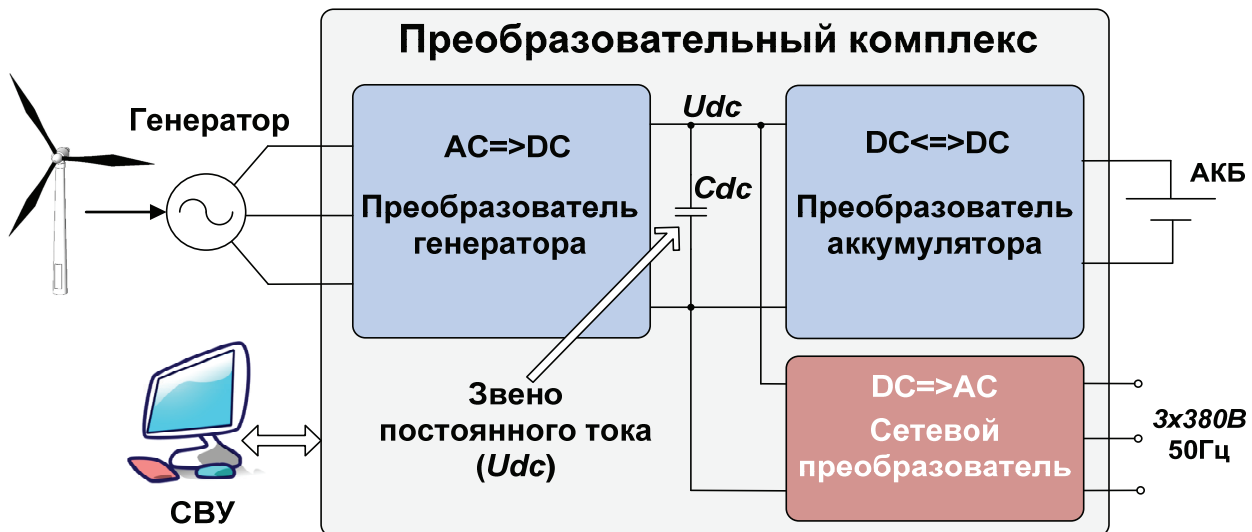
Преобразовательный комплекс

Генератор

AC=>DC

Преобразователь генератора

Udc

Cdc

DC<=>DC

Преобразователь аккумулятора

АКБ

Звено постоянного тока (Udc)

DC=>AC

Сетевой преобразователь

3x380В 50Гц

СВУ